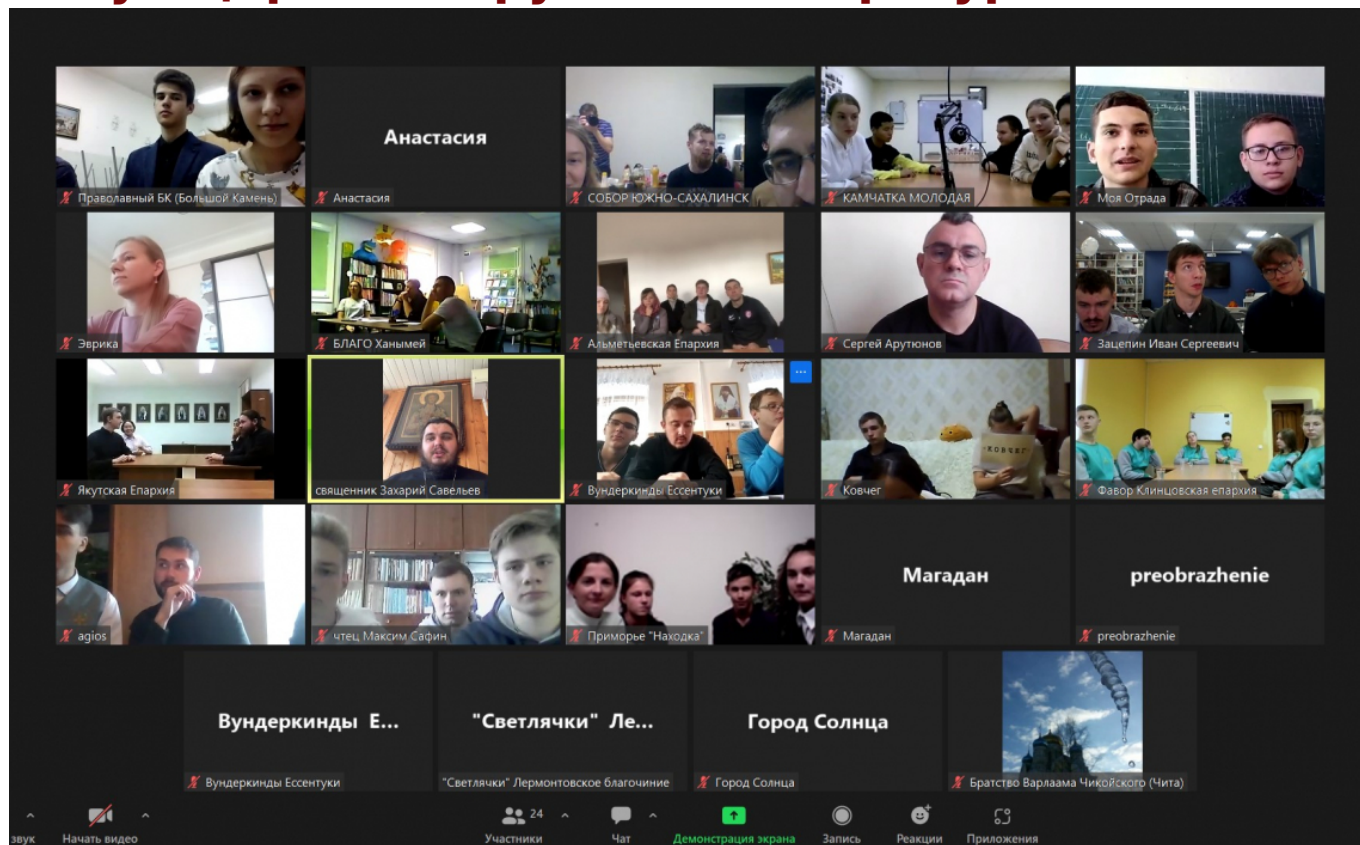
Православный БК (Большой Камень)
Анастасия
Анастасия
СОБОР ЮЖНО-САХАЛИНСК
КАМЧАТКА МОЛОДАЯ
Моя Отрада
Эврика
БЛАГО Ханымей
Альметьевская Епархия
Сергей Арутюнов
Зацепин Иван Сергеевич
Якутская Епархия
священник Захарий Савельев
Вундеркинды Ессентуки
КОВЧЕГ
Ковчег
Фавор Клинцовская епархия
agios
чтец Максим Сафин
Приморье "Находка"
Магадан
Магадан
preobrazhenie
preobrazhenie
Вундеркинды Е...
Вундеркинды Ессентуки
"Светлячки" Ле...
"Светлячки" Лермонтовское благочиние
Город Солнца
Город Солнца
Братство Варлаама Чикойского (Чита)
звук
Начать видео
24
Участники
Чат
Демонстрация экрана
Запись
Реакции
Приложения